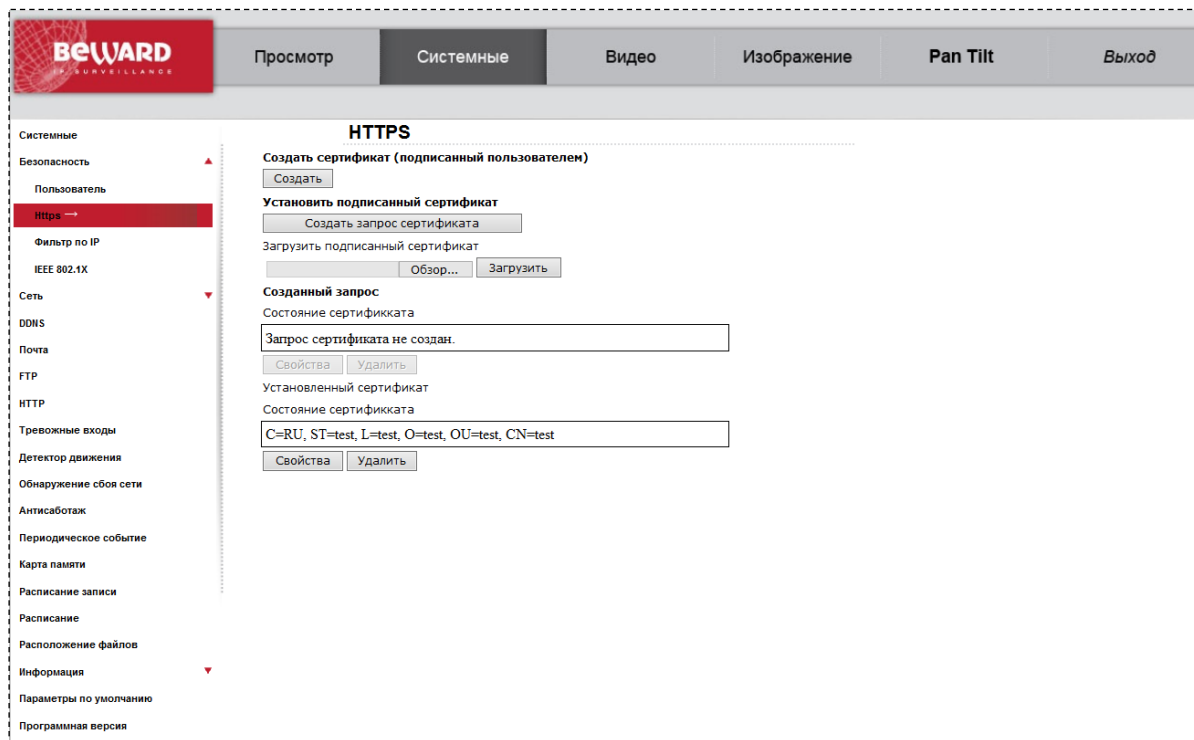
BEWARD
IP SURVEILLANCE

Просмотр
Системные
Видео
Изображение
Pan Tilt
Выход

Системные
Безопасность
Пользователь
Https
Фильтр по IP
IEEE 802.1X
Сеть
DDNS
Почта
FTP
HTTP
Тревожные входы
Детектор движения
Обнаружение сбоя сети
Антисаботаж
Периодическое событие
Карта памяти
Расписание записи
Расписание
Расположение файлов
Информация
Параметры по умолчанию
Программная версия

HTTPS

Создать сертификат (подписанный пользователем)
Создать
Установить подписанный сертификат
Создать запрос сертификата
Загрузить подписанный сертификат
Обзор...
Загрузить
Созданный запрос
Состояние сертификката
Запрос сертификата не создан.
Свойства
Удалить
Установленный сертификат
Состояние сертификката
C=RU, ST=test, L=test, O=test, OU=test, CN=test
Свойства
Удалить